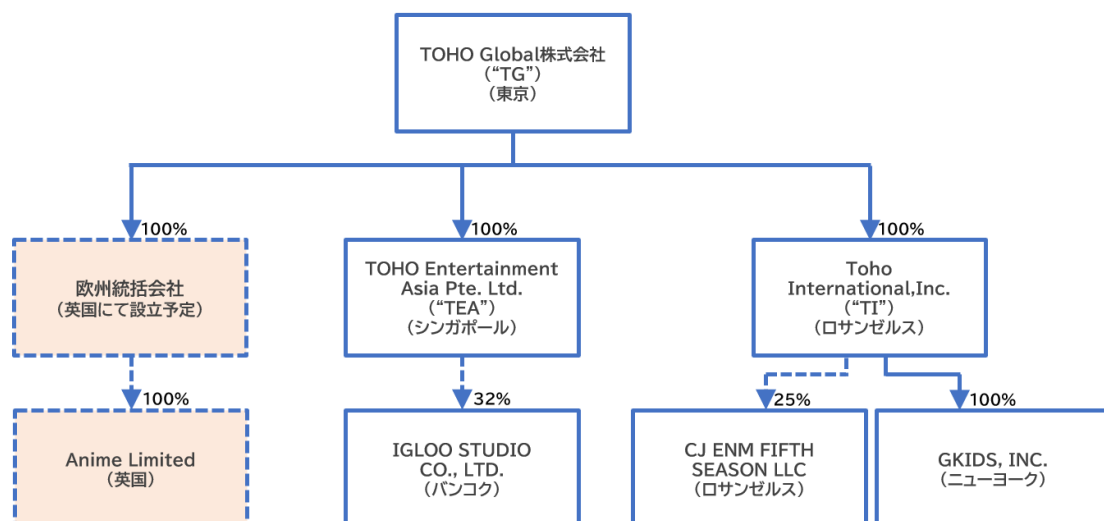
TOHO Global株式会社
（“TG”）
（東京）

100%

欧州統括会社
（英国にて設立予定）

100%

Anime Limited
（英国）

100%

TOHO Entertainment Asia Pte. Ltd.
（“TEA”）
（シンガポール）

32%

IGLOO STUDIO CO., LTD.
（バンコク）

100%

Toho International,Inc.
（“TI”）
（ロサンゼルス）

25%

CJ ENM FIFTH SEASON LLC
（ロサンゼルス）

100%

GKIDS, INC.
（ニューヨーク）